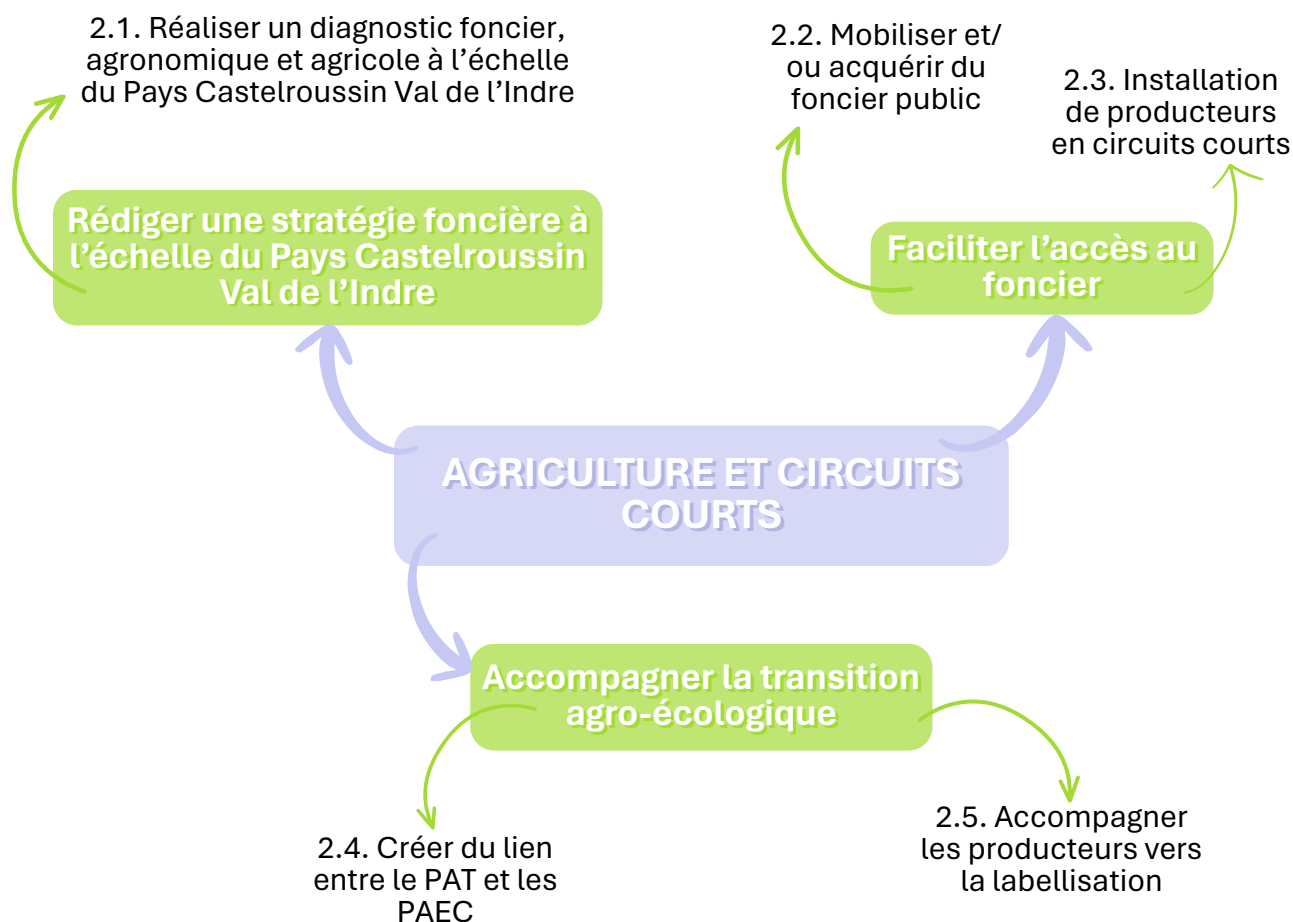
2.1. Réaliser un diagnostic foncier, agronomique et agricole à l'échelle du Pays Castelroussin Val de l'Indre

2.2. Mobiliser et/ ou acquérir du foncier public

2.3. Installation de producteurs en circuits courts

Rédiger une stratégie foncière à l'échelle du Pays Castelroussin Val de l'Indre

Faciliter l'accès au foncier

AGRICULTURE ET CIRCUITS COURTS

Accompagner la transition agro-écologique

2.4. Créer du lien entre le PAT et les PAEC

2.5. Accompagner les producteurs vers la labellisation